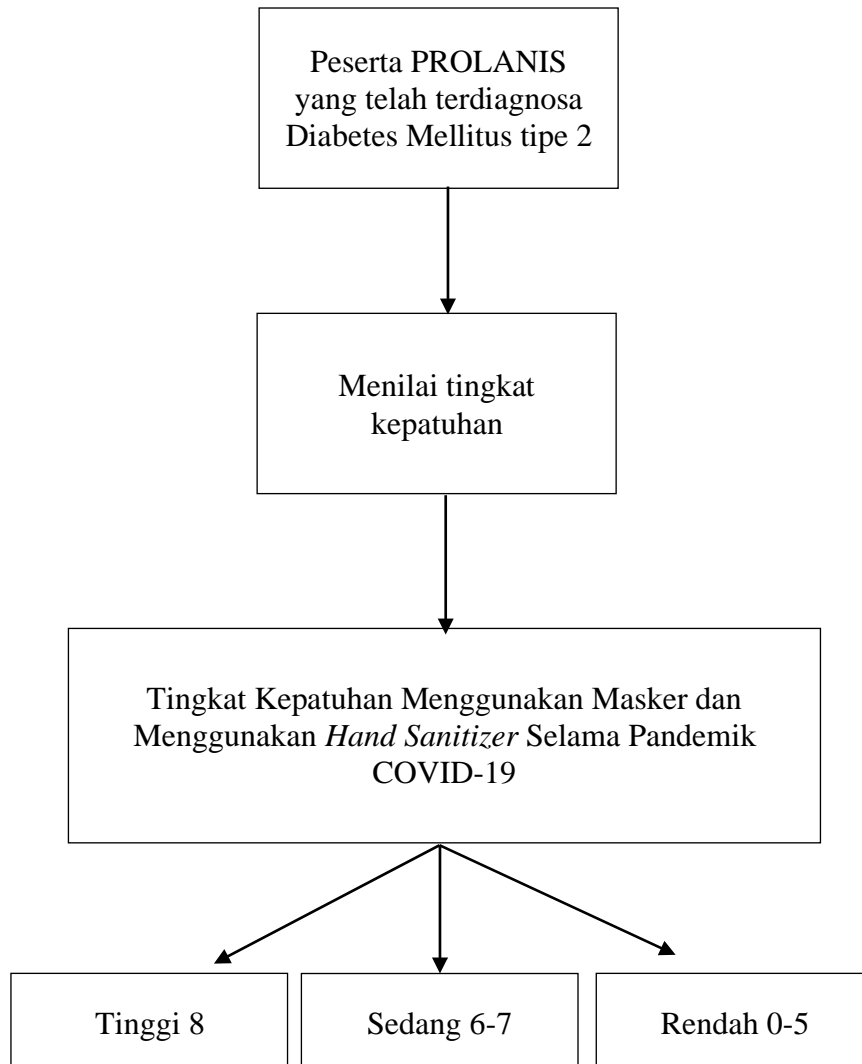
Peserta PROLANIS yang telah terdiagnosa Diabetes Mellitus tipe 2

Menilai tingkat kepatuhan

Tingkat Kepatuhan Menggunakan Masker dan Menggunakan *Hand Sanitizer* Selama Pandemik COVID-19

Tinggi 8

Sedang 6-7

Rendah 0-5